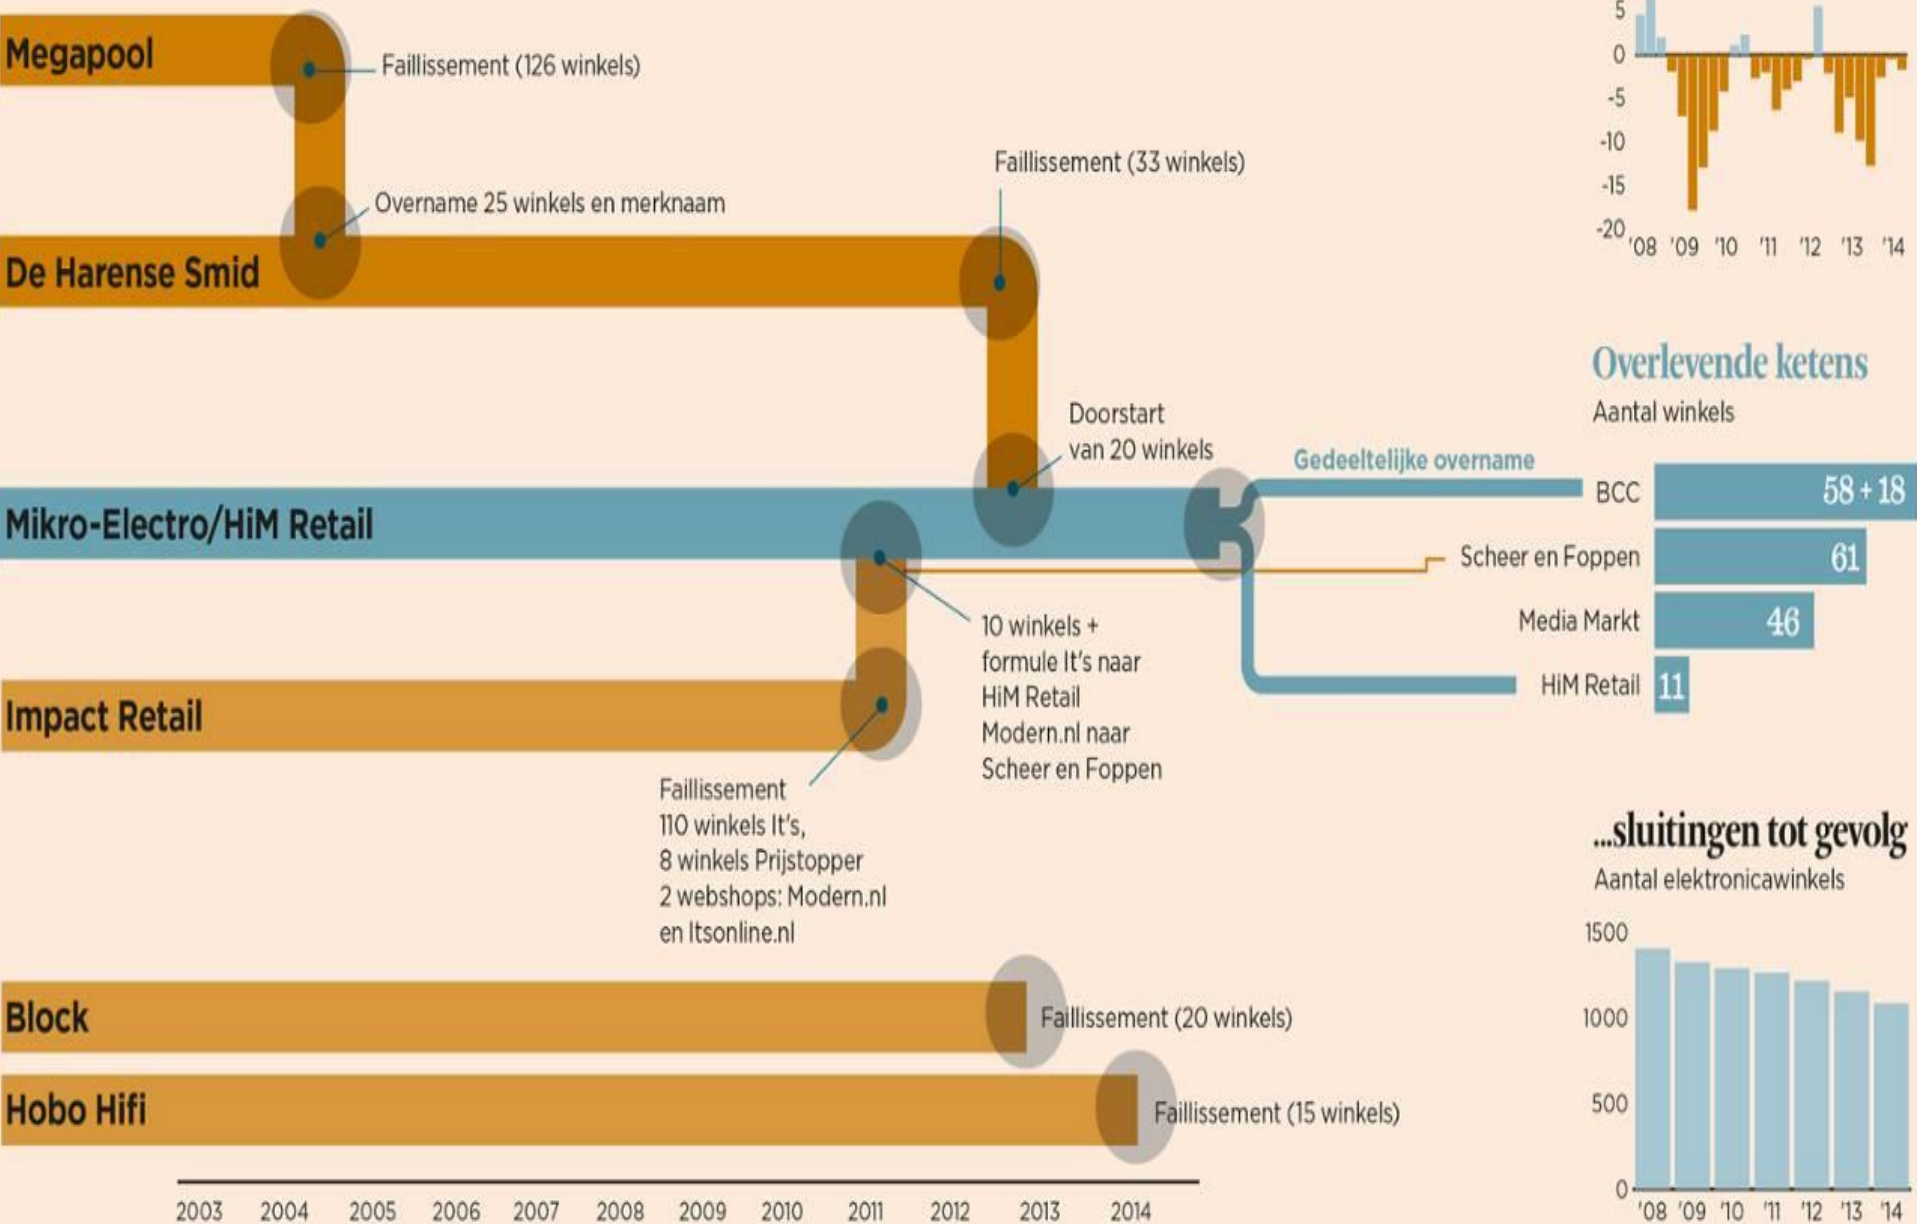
Megapool
Faillissement (126 winkels)
Overname 25 winkels en merknaam
De Harense Smid
Faillissement (33 winkels)
Doorstart van 20 winkels
Mikro-Electro/HiM Retail
Gedeeltelijke overname
10 winkels + formule It's naar HiM Retail Modern.nl naar Scheer en Foppen
Impact Retail
Faillissement 110 winkels It's, 8 winkels Prijstopper 2 webshops: Modern.nl en Itsonline.nl
Block
Faillissement (20 winkels)
Hobo Hifi
Faillissement (15 winkels)
2003 2004 2005 2006 2007 2008 2009 2010 2011 2012 2013 2014

5
0
-5
-10
-15
-20
'08 '09 '10 '11 '12 '13 '14

Overlevende ketens
Aantal winkels

| | |
|---|---|
| BCC | 58 + 18 |
| Scheer en Foppen | 61 |
| Media Markt | 46 |
| HiM Retail | 11 |

...sluitingen tot gevolg
Aantal elektronicawinkels
1500
1000
500
0
'08 '09 '10 '11 '12 '13 '14